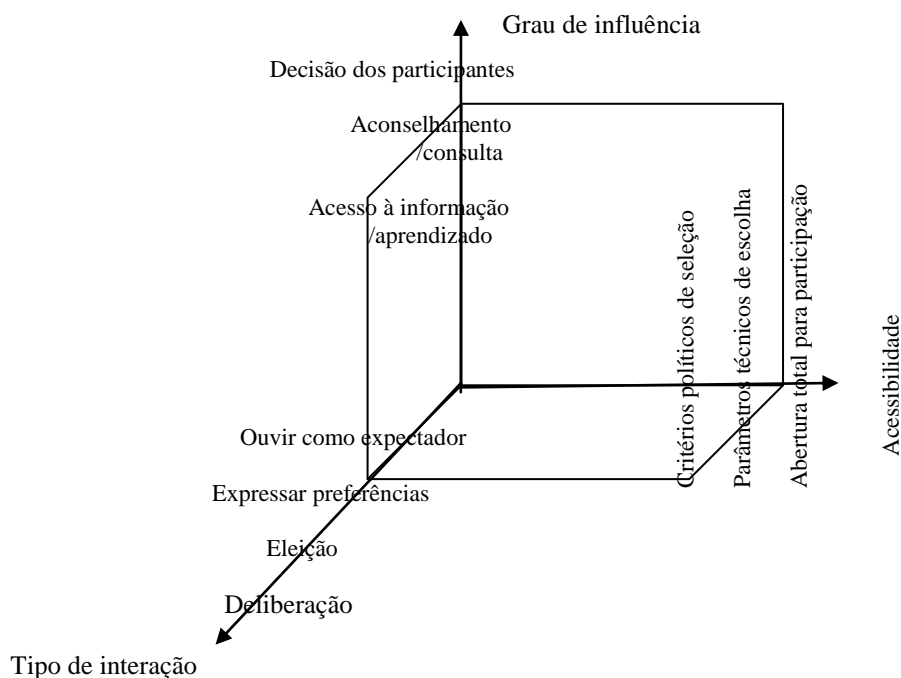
Grau de influência

Decisão dos participantes

Aconselhamento /consulta

Acesso à informação /aprendizado

Critérios políticos de seleção

Parâmetros técnicos de escolha

Abertura total para participação

Acessibilidade

Ouvir como expectador

Expressar preferências

Eleição

Deliberação

Tipo de interação